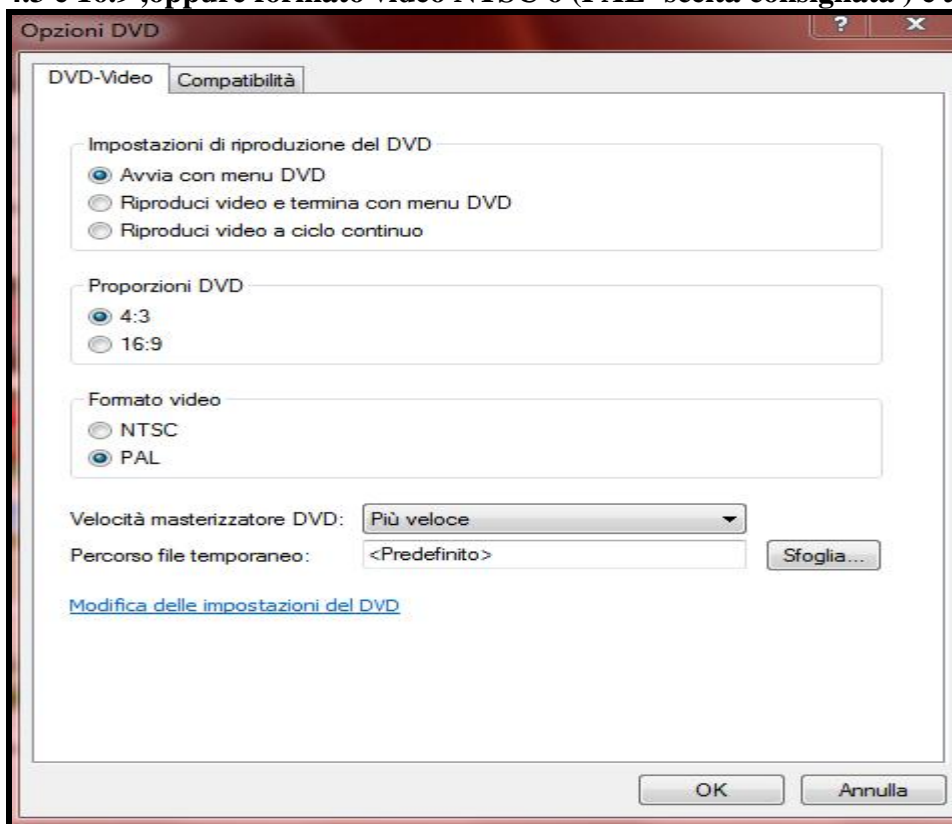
4:3 e 16:9 ,oppure formato video NTSC o (PAL scelta consigliata ) e

Opzioni DVD

?

x

DVD-Video

Compatibilità

Impostazioni di riproduzione del DVD

Avvia con menu DVD

Riproduci video e termina con menu DVD

Riproduci video a ciclo continuo

Proporzioni DVD

4:3

16:9

Formato video

NTSC

PAL

Velocità masterizzatore DVD:

Più veloce

Percorso file temporaneo:

<Predefinito>

Sfoglia...

Modifica delle impostazioni del DVD

OK

Annulla